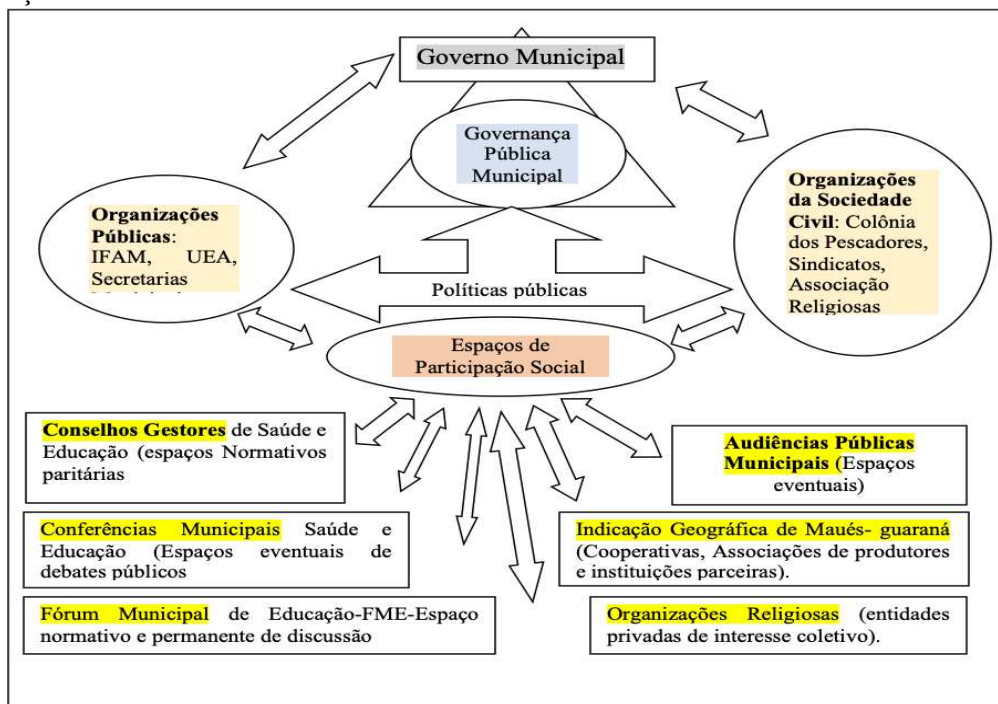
Governo Municipal

Governança Pública Municipal

Organizações Públicas: IFAM, UEA, Secretarias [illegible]

Organizações da Sociedade Civil: Colônia dos Pescadores, Sindicatos, Associação Religiosas

Políticas públicas

Espaços de Participação Social

Conselhos Gestores de Saúde e Educação (espaços Normativos paritárias

Audiências Públicas Municipais (Espaços eventuais)

Conferências Municipais Saúde e Educação (Espaços eventuais de debates públicos

Indicação Geográfica de Maués- guaraná (Cooperativas, Associações de produtores e instituições parceiras).

Fórum Municipal de Educação-FME-Espaço normativo e permanente de discussão

Organizações Religiosas (entidades privadas de interesse coletivo).